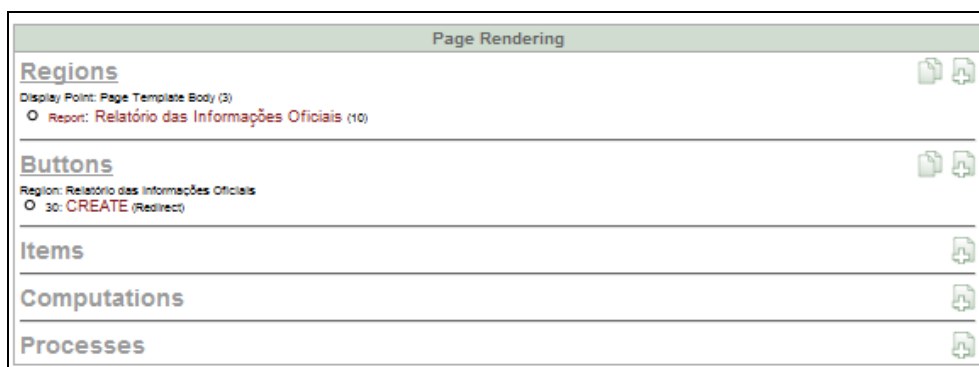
Page Rendering

Regions

Display Point: Page Template Body (3)

Report: Relatório das Informações Oficiais (10)

Buttons

Region: Relatório das Informações Oficiais

30: CREATE (Redirect)

Items

Computations

Processes